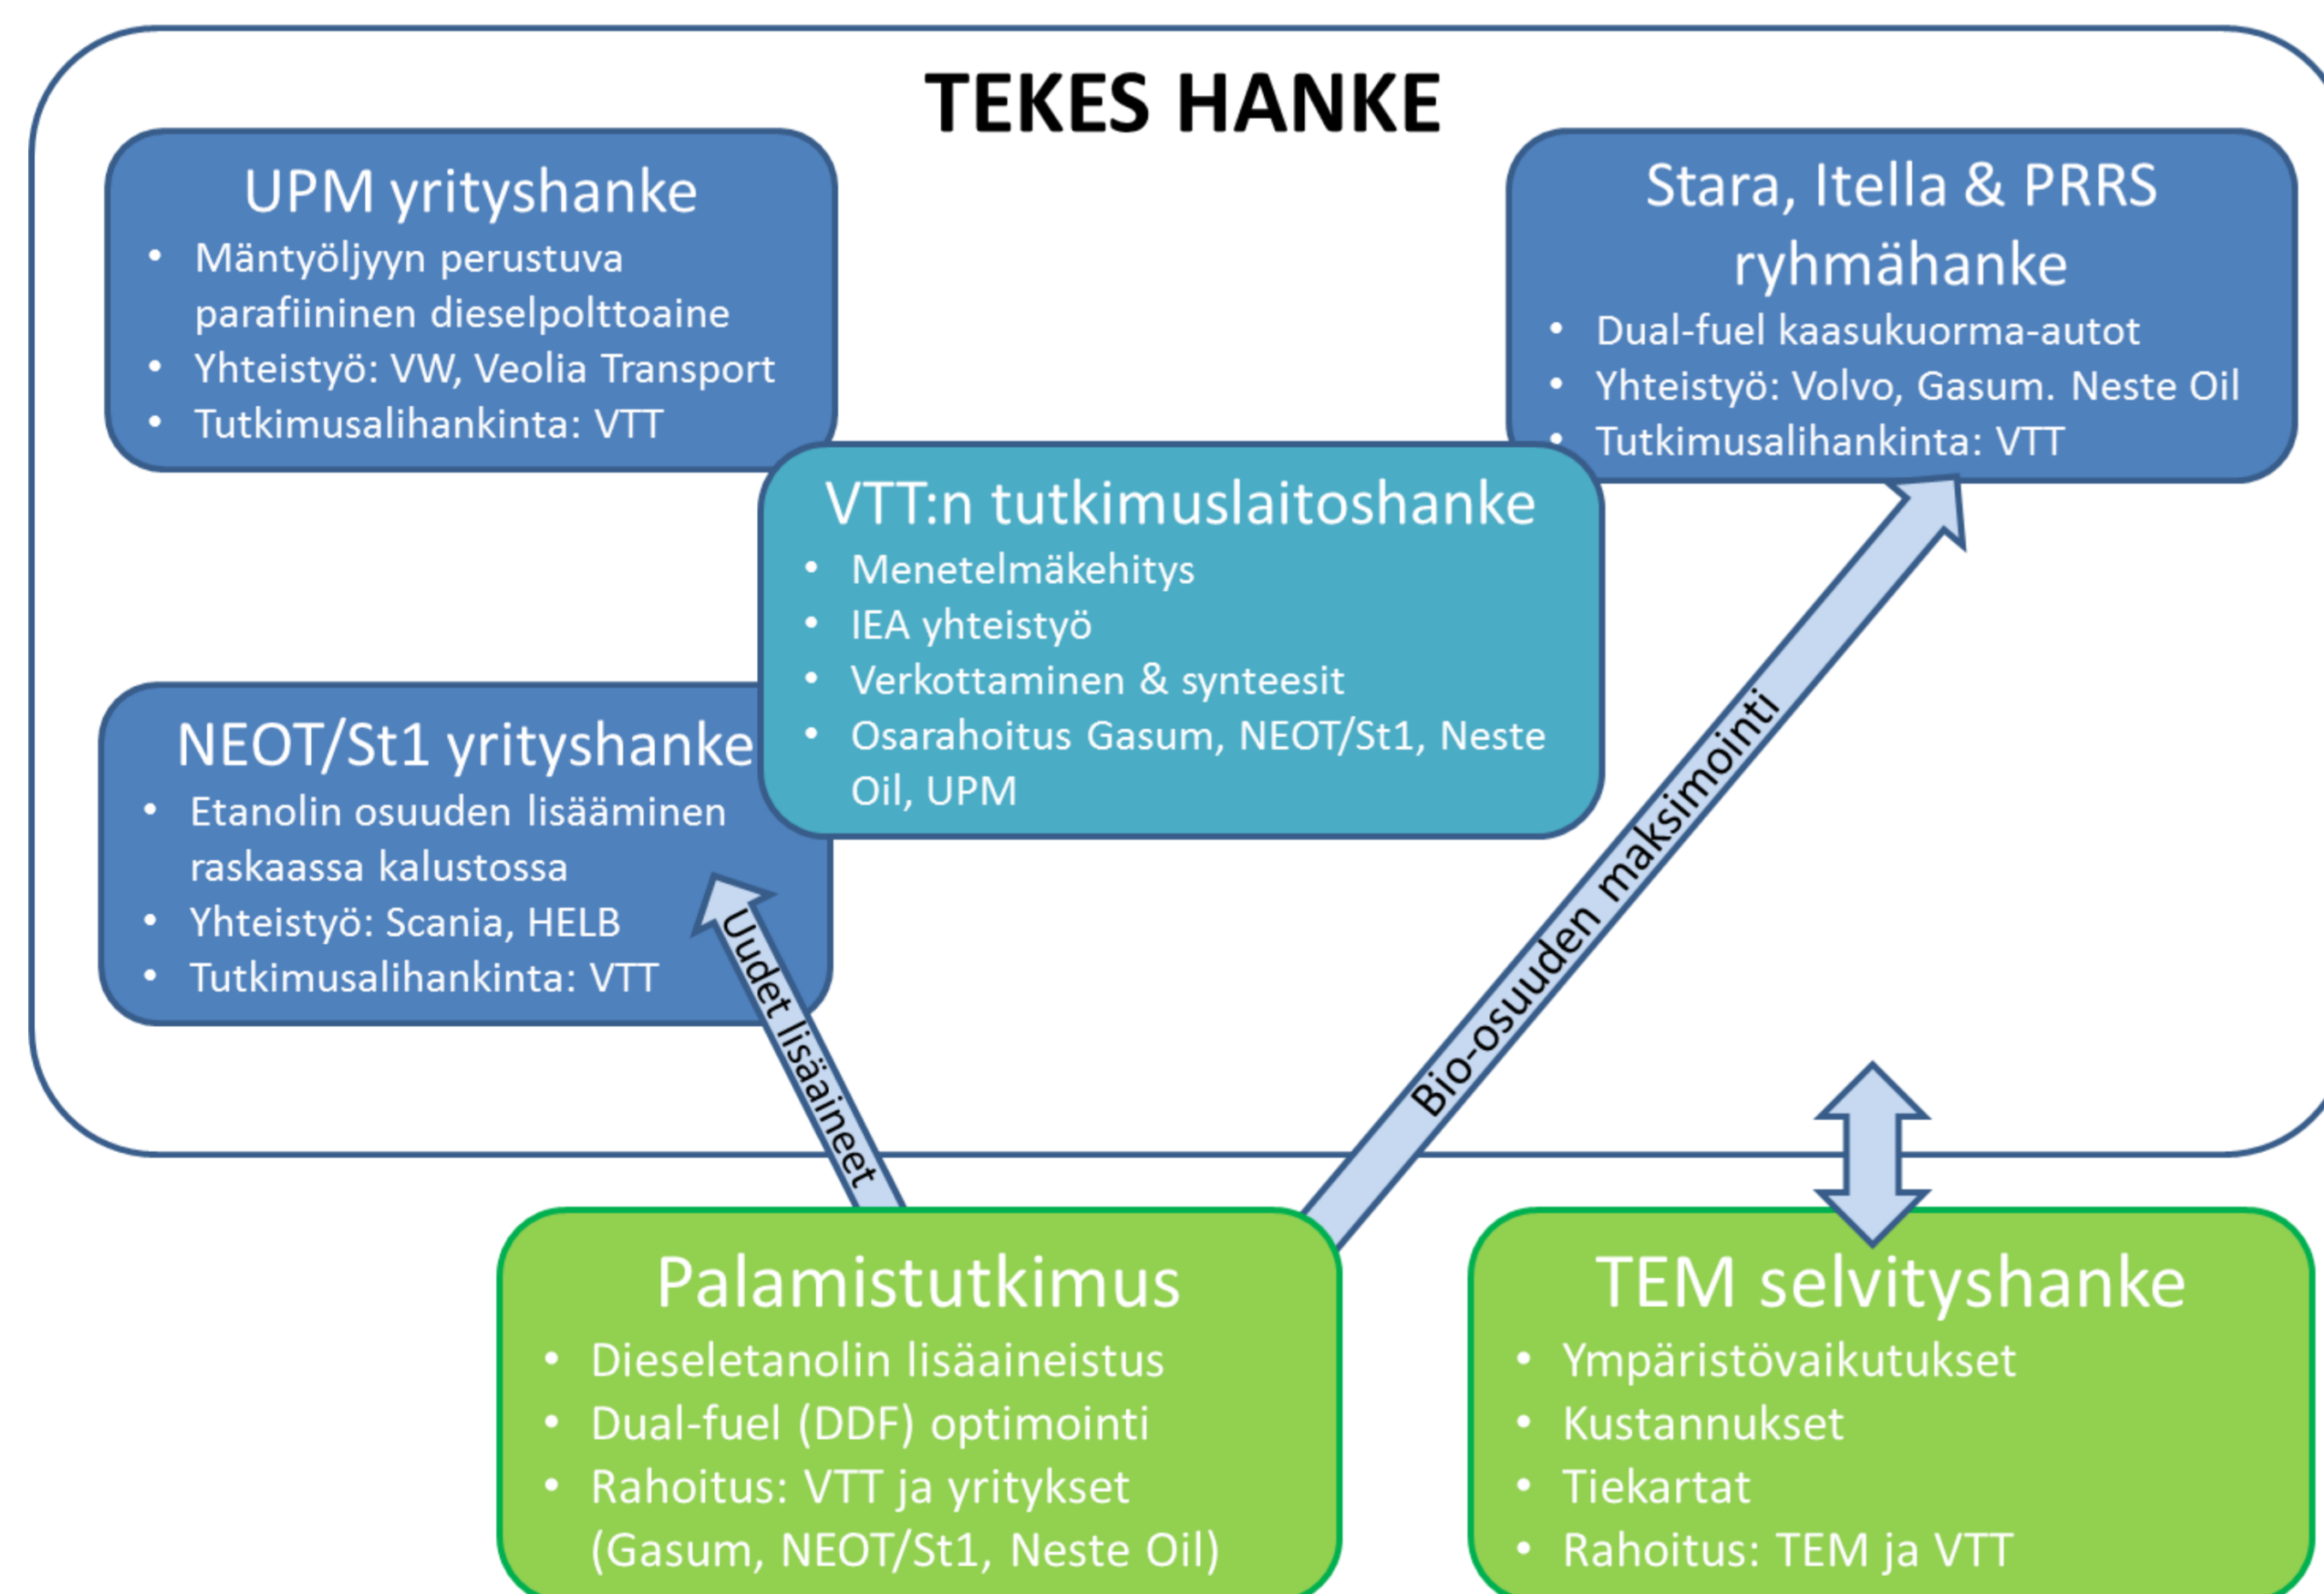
TEKES HANKE

UPM yrityshanke
- Mäntyöljyyn perustuva parafiininen dieselpolttoaine
- Yhteistyö: VW, Veolia Transport
- Tutkimusalihankinta: VTT

Stara, Itella & PRRS ryhmähanke
- Dual-fuel kaasukuorma-autot
- Yhteistyö: Volvo, Gasum. Neste Oil
- Tutkimusalihankinta: VTT

VTT:n tutkimuslaitoshanke
- Menetelmäkehitys
- IEA yhteistyö
- Verkottaminen & synteesit
- Osarahoitus Gasum, NEOT/St1, Neste Oil, UPM

NEOT/St1 yrityshanke
- Etanolin osuuden lisääminen raskaassa kalustossa
- Yhteistyö: Scania, HELB
- Tutkimusalihankinta: VTT

Uudet lisäaineet

Bio-osuuden maksimointi

Palamistutkimus
- Dieseletanolin lisäaineistus
- Dual-fuel (DDF) optimointi
- Rahoitus: VTT ja yritykset (Gasum, NEOT/St1, Neste Oil)

TEM selvityshanke
- Ympäristövaikutukset
- Kustannukset
- Tiekartat
- Rahoitus: TEM ja VTT